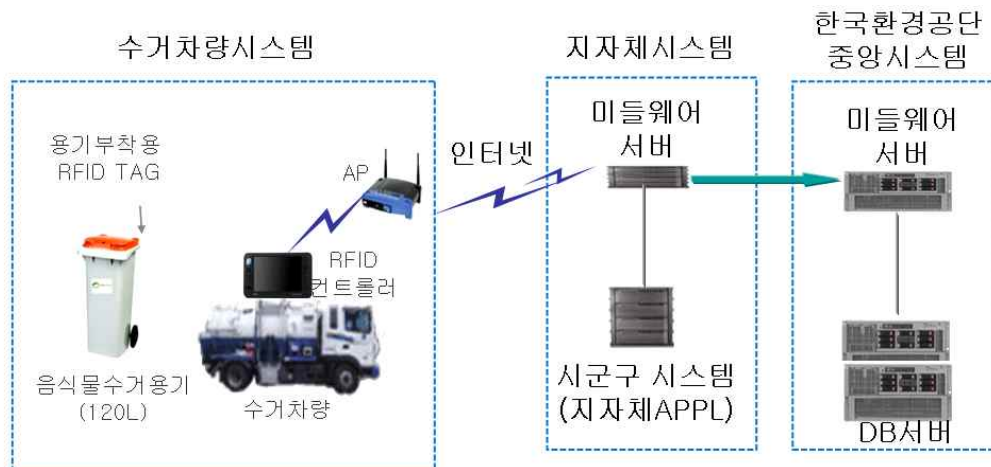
수거차량시스템

용기부착용
RFID TAG

AP

RFID
컨트롤러

음식물수거용기
(120L)

수거차량

인터넷

지자체시스템

미들웨어
서버

시군구 시스템
(지자체APPL)

한국환경공단
중앙시스템

미들웨어
서버

DB서버